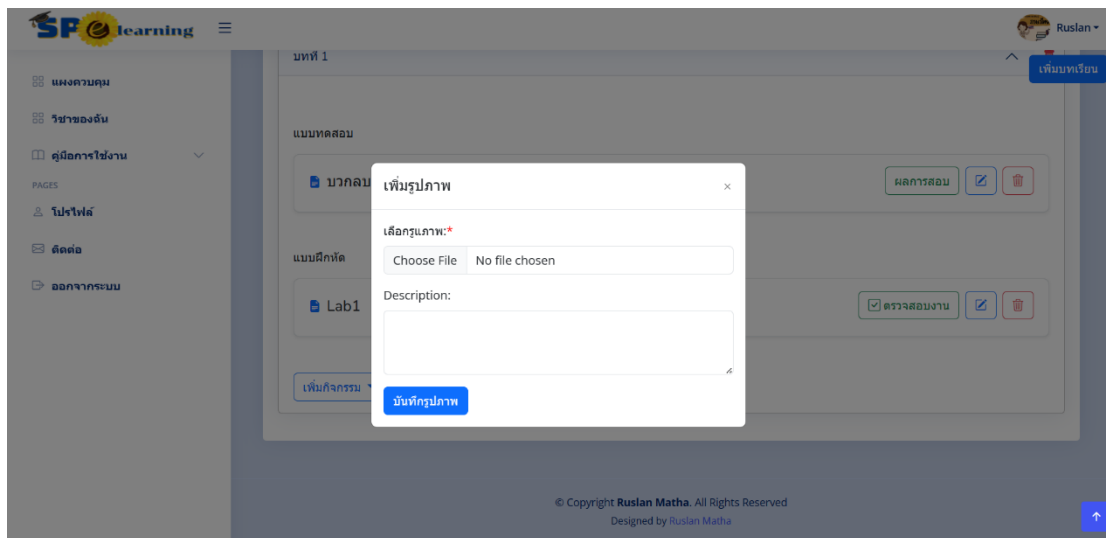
SP e-learning

Ruslan

แผงควบคุม
วิชาของฉัน
คู่มือการใช้งาน
PAGES
โปรไฟล์
ติดต่อ
ออกจากระบบ

บทที่ 1

เพิ่มบทเรียน

แบบทดสอบ

บวกลบ

ผลการสอบ

แบบฝึกหัด

Lab1

ตรวจสอบงาน

เพิ่มกิจกรรม

เพิ่มรูปภาพ

×

เลือกรูปภาพ:*

Choose File No file chosen

Description:

บันทึกรูปภาพ

© Copyright Ruslan Matha. All Rights Reserved
Designed by Ruslan Matha